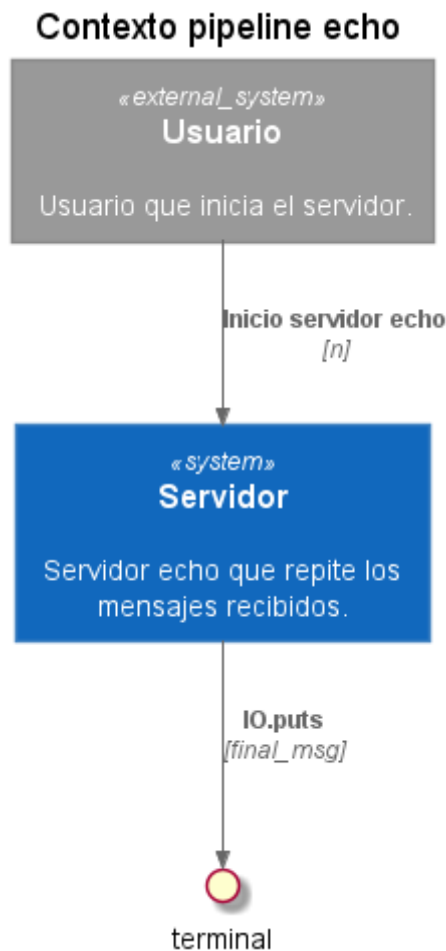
Contexto pipeline echo

«external_system»
Usuario

Usuario que inicia el servidor.

Inicio servidor echo
[n]

«system»
Servidor

Servidor echo que repite los mensajes recibidos.

IO.puts
[final_msg]

terminal